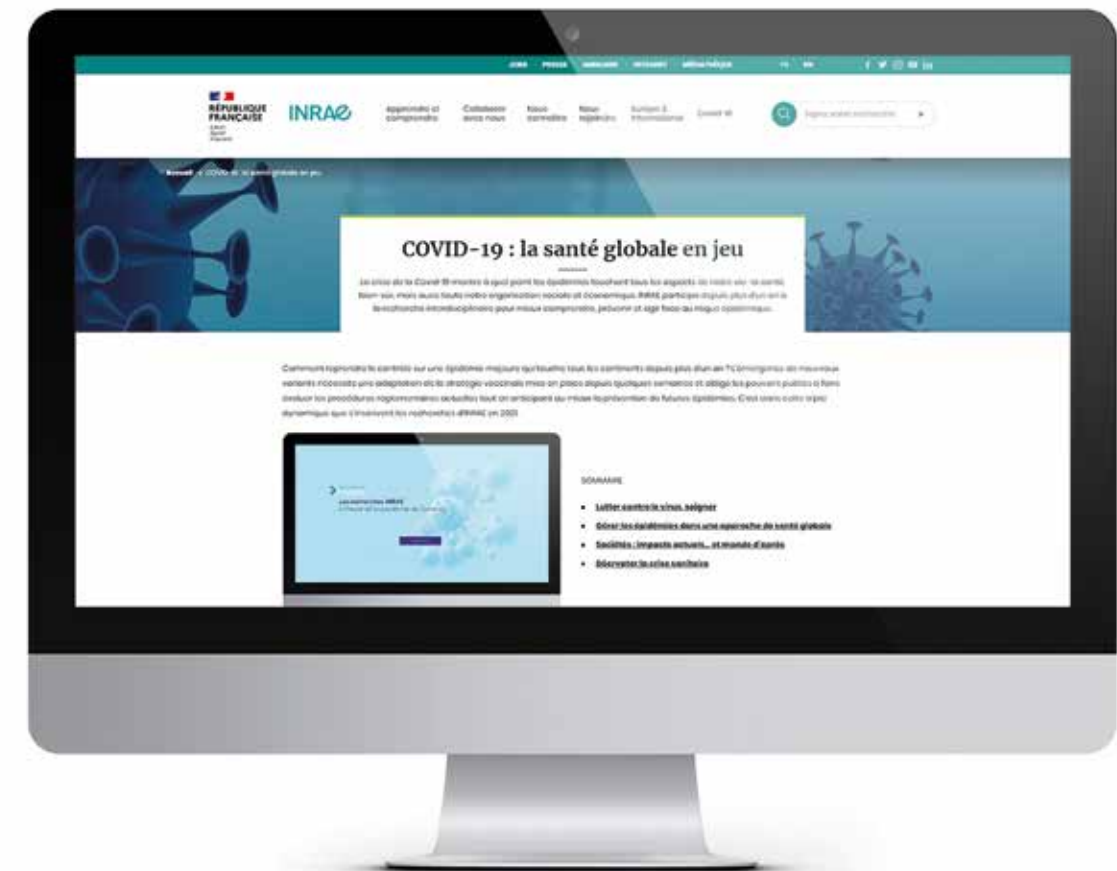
RÉPUBLIQUE FRANÇAISE

INRAE

Apprendre et comprendre

Collaborer avec nous

Nous connaître

Nous rejoindre

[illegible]

Covid-19

Accueil > COVID-19 : la santé globale en jeu

COVID-19 : la santé globale en jeu

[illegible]

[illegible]

SOMMAIRE

Lutter contre le virus, soigner

Gérer les épidémies dans une approche de santé globale

Sociétés : impacts actuels… et monde d'après

Décrypter la crise sanitaire